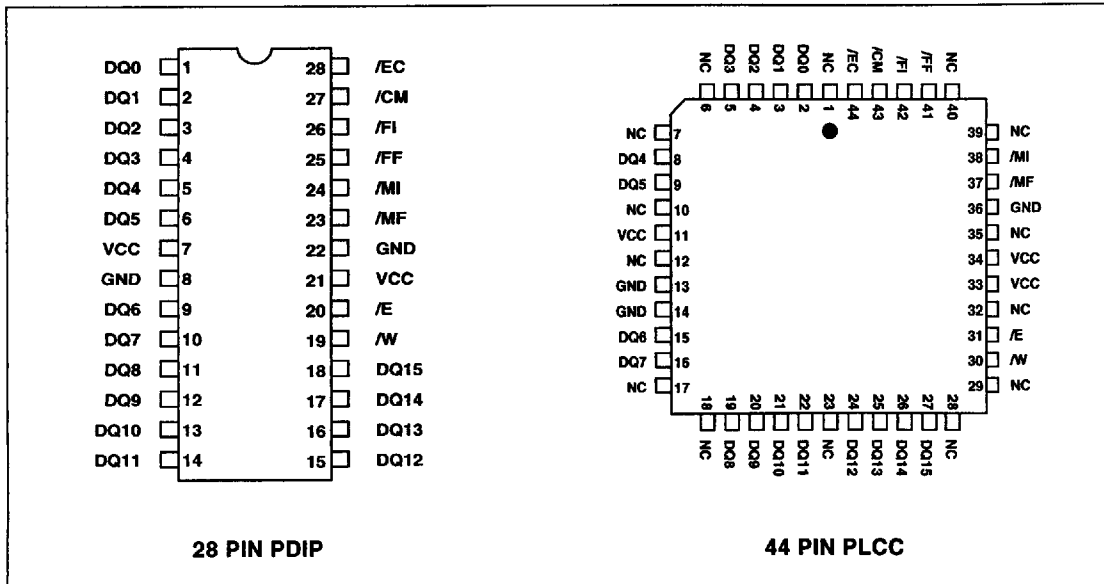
DQ0 1
DQ1 2
DQ2 3
DQ3 4
DQ4 5
DQ5 6
VCC 7
GND 8
DQ6 9
DQ7 10
DQ8 11
DQ9 12
DQ10 13
DQ11 14

28 /EC
27 /CM
26 /FI
25 /FF
24 /MI
23 /MF
22 GND
21 VCC
20 /E
19 /W
18 DQ15
17 DQ14
16 DQ13
15 DQ12

28 PIN PDIP

NC 6
DQ3 5
DQ2 4
DQ1 3
DQ0 2
NC 1
/EC 44
/CM 43
/FI 42
/FF 41
NC 40

NC 7
DQ4 8
DQ5 9
NC 10
VCC 11
NC 12
GND 13
GND 14
DQ6 15
DQ7 16
NC 17

39 NC
38 /MI
37 /MF
36 GND
35 NC
34 VCC
33 VCC
32 NC
31 /E
30 /W
29 NC

18 NC
19 DQ8
20 DQ9
21 DQ10
22 DQ11
23 NC
24 DQ12
25 DQ13
26 DQ14
27 DQ15
28 NC

44 PIN PLCC